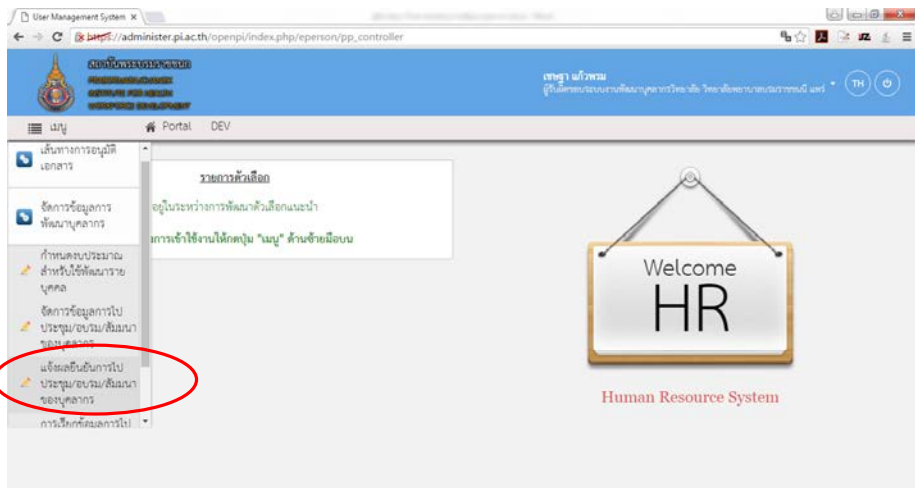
User Management System ×

https://administer.pi.ac.th/openpi/index.php/eperson/pp_controller

สถาบันพระบรมราชชนก

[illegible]

เทพฐา แก้วพรม

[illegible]

TH

เมนู

Portal DEV

เส้นทางการอนุมัติเอกสาร

จัดการข้อมูลการพัฒนาบุคลากร

กำหนดงบประมาณสำหรับใช้พัฒนารายบุคคล

จัดการข้อมูลการไปประชุม/อบรม/สัมมนาของบุคลากร

แจ้งผลยืนยันการไปประชุม/อบรม/สัมมนาของบุคลากร

การเรียกข้อมูลการไป

รายการตัวเลือก

อยู่ในระหว่างการพัฒนาตัวเลือกแนะนำ

การเข้าใช้งานให้กดปุ่ม "เมนู" ด้านซ้ายมือบน

Welcome

HR

Human Resource System